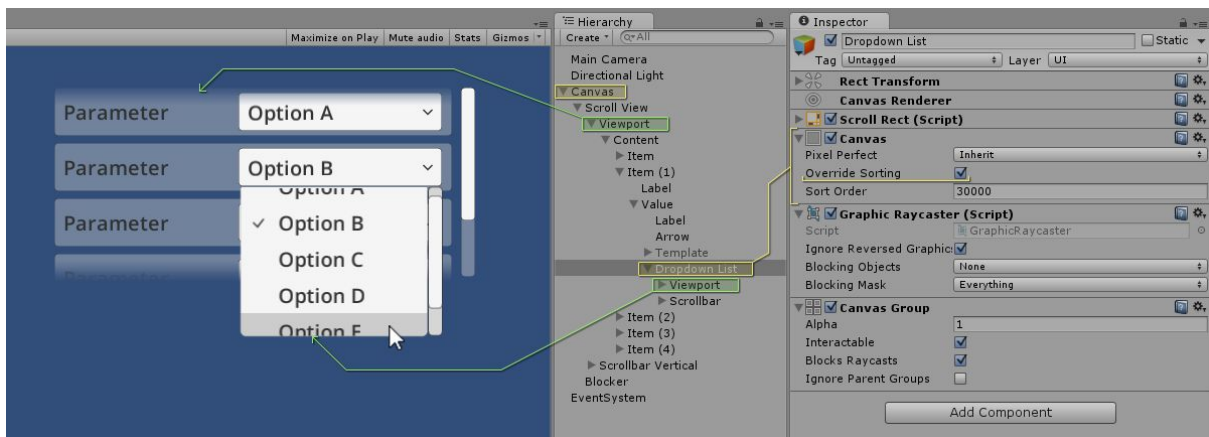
Maximize on Play | Mute audio | Stats | Gizmos

Parameter
Option A
Parameter
Option B
Parameter
Option A
✓ Option B
Option C
Option D
Option E

Hierarchy
Create
Main Camera
Directional Light
Canvas
Scroll View
Viewport
Content
Item
Item (1)
Label
Value
Label
Arrow
Template
Dropdown List
Viewport
Scrollbar
Item (2)
Item (3)
Item (4)
Scrollbar Vertical
Blocker
EventSystem

Inspector
Dropdown List
Static
Tag Untagged
Layer UI
Rect Transform
Canvas Renderer
Scroll Rect (Script)
Canvas
Pixel Perfect | Inherit
Override Sorting
Sort Order | 30000
Graphic Raycaster (Script)
Script | GraphicRaycaster
Ignore Reversed Graphic
Blocking Objects | None
Blocking Mask | Everything
Canvas Group
Alpha | 1
Interactable
Blocks Raycasts
Ignore Parent Groups
Add Component